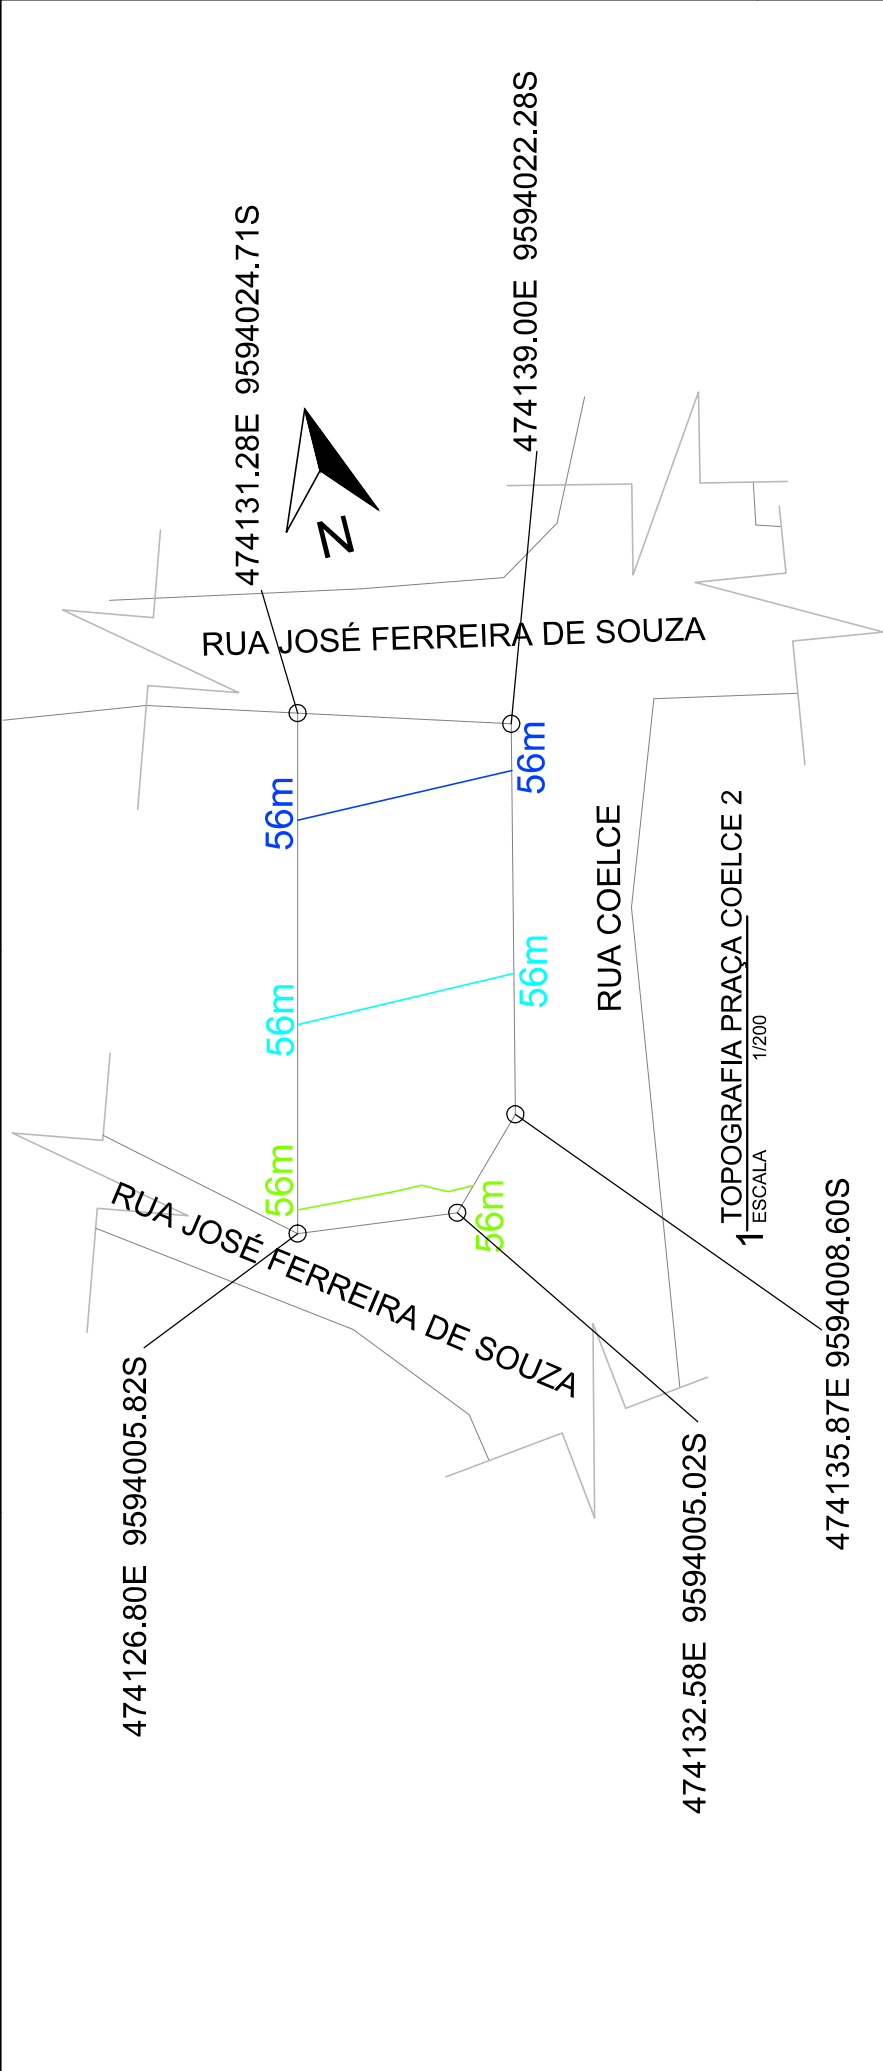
474131.28E 9594024.71S

474139.00E 9594022.28S

N

RUA JOSÉ FERREIRA DE SOUZA

56m

56m

RUA COELCE

TOPOGRAFIA PRAÇA COELCE 2

1 ESCALA 1/200

56m

56m

56m

56m

RUA JOSÉ FERREIRA DE SOUZA

474126.80E 9594005.82S

474132.58E 9594005.02S

474135.87E 9594008.60S